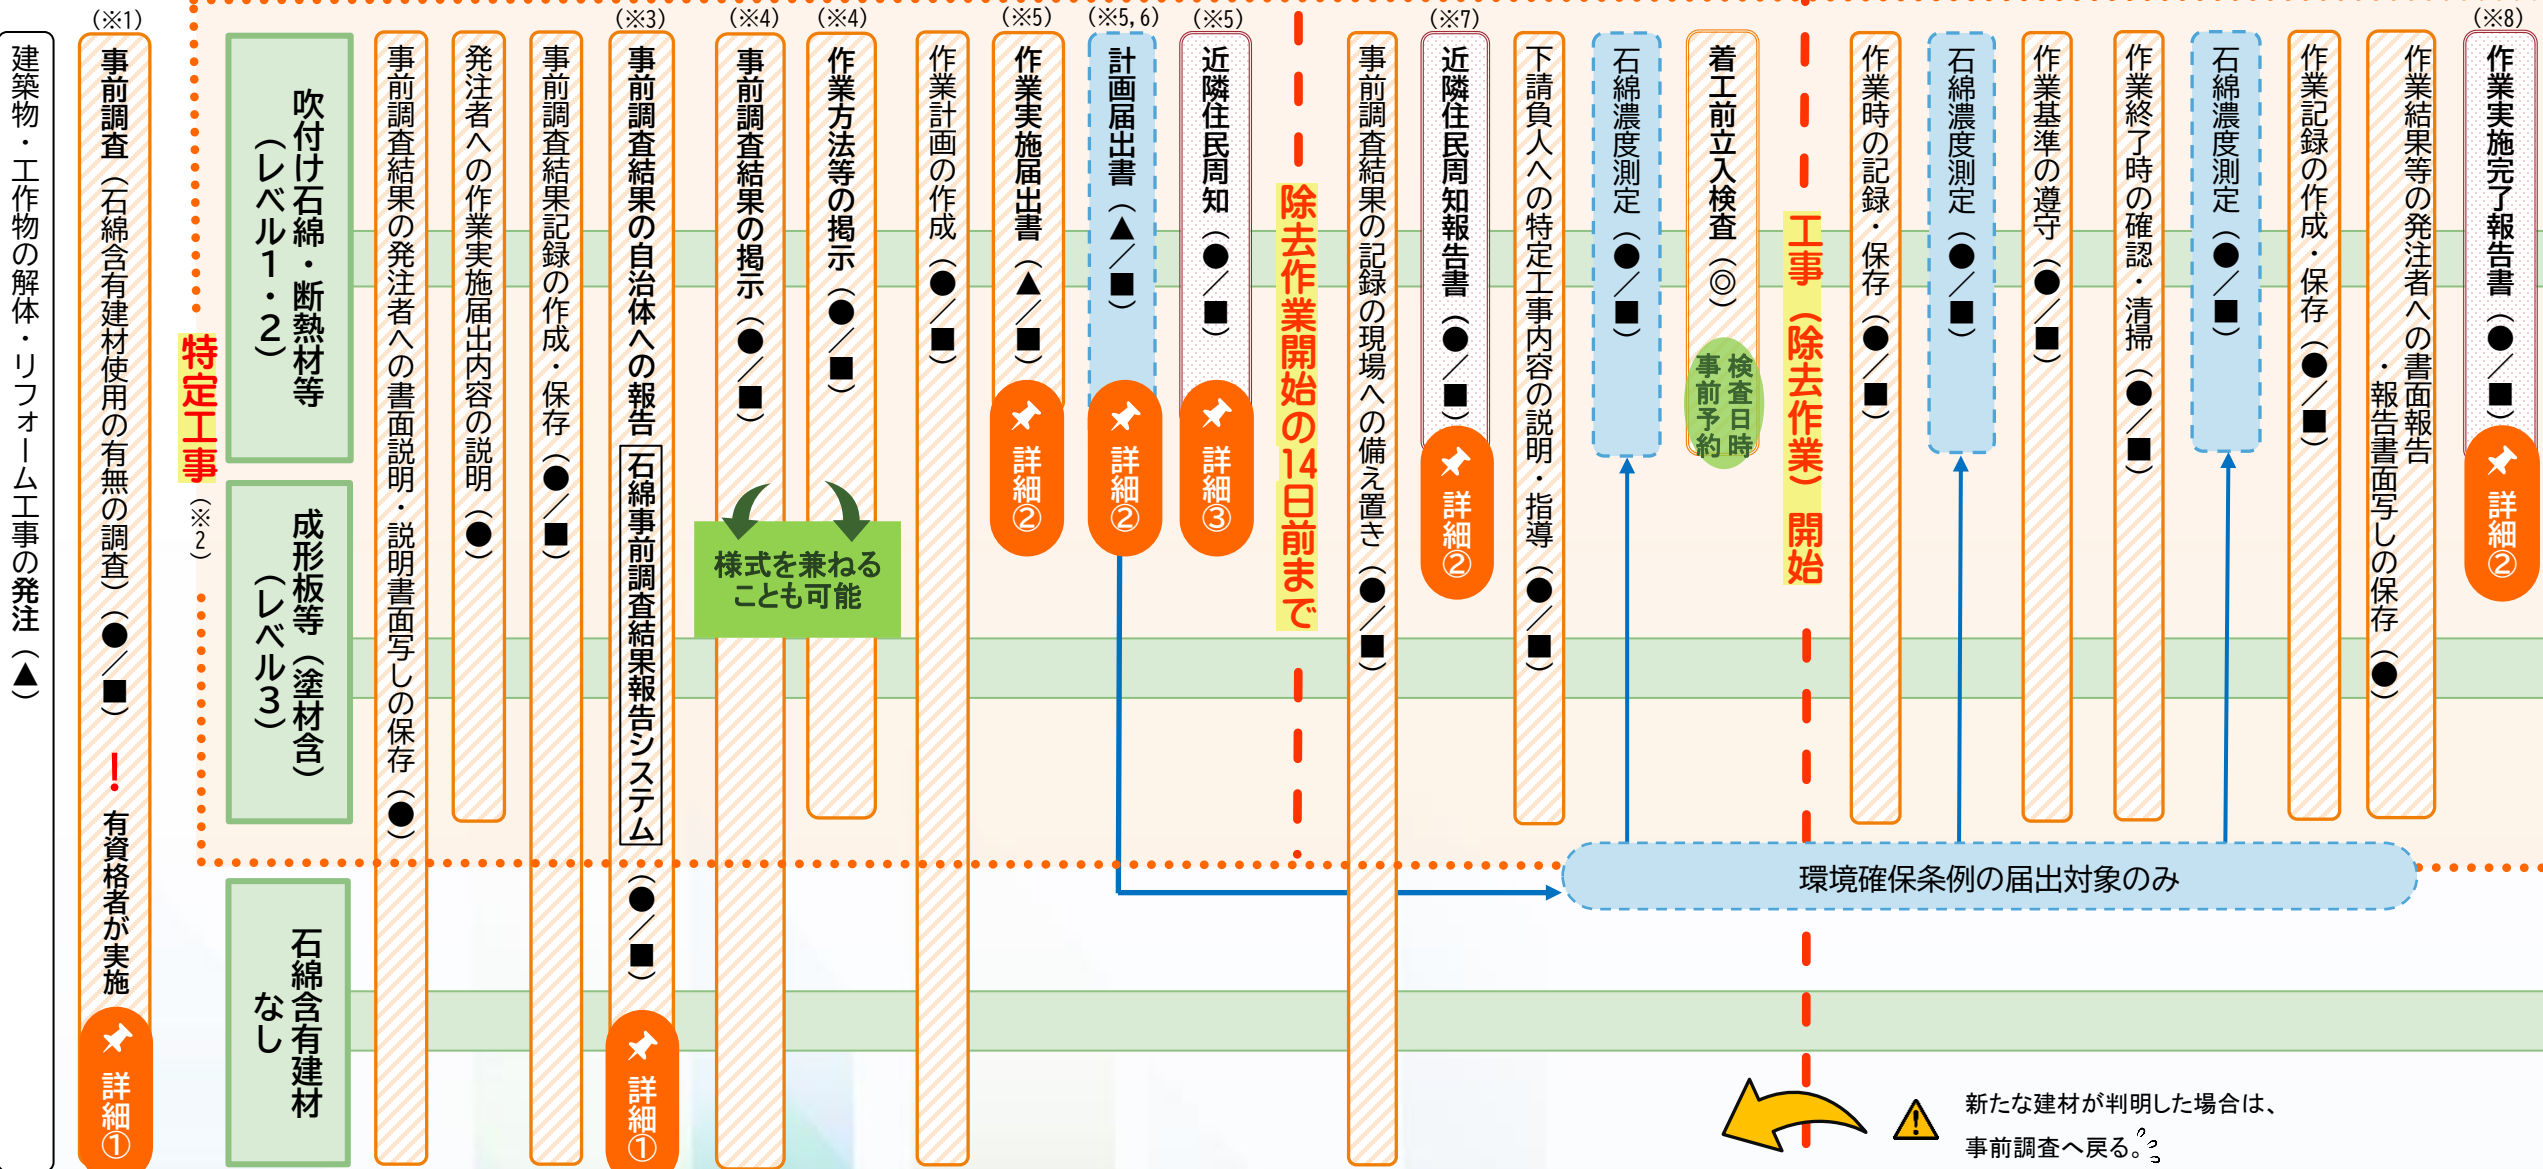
建築物・工作物の解体・リフォーム工事の発注（▲）

（※1）
事前調査（石綿含有建材使用の有無の調査）（●／■）
！有資格者が実施
詳細①

特定工事（※2）

吹付け石綿・断熱材等（レベル1・2）

成形板等（塗材含）（レベル3）

石綿含有建材なし

事前調査結果の発注者への書面説明・説明書面写しの保存（●）

発注者への作業実施届出内容の説明（●）

事前調査結果記録の作成・保存（●／■）

（※3）
事前調査結果の自治体への報告
石綿事前調査結果報告システム
（●／■）
詳細①

（※4）
事前調査結果の掲示（●／■）

（※4）
作業方法等の掲示（●／■）

様式を兼ねることも可能

作業計画の作成（●／■）

（※5）
作業実施届出書（▲／■）
詳細②

（※5, 6）
計画届出書（▲／■）
詳細②

（※5）
近隣住民周知（●／■）
詳細③

除去作業開始の14日前まで

事前調査結果の記録の現場への備え置き（●／■）

（※7）
近隣住民周知報告書（●／■）
詳細②

下請負人への特定工事内容の説明・指導（●／■）

石綿濃度測定（●／■）

着工前立入検査（◎）
検査日時事前予約

工事（除去作業）開始

作業時の記録・保存（●／■）

石綿濃度測定（●／■）

作業基準の遵守（●／■）

作業終了時の確認・清掃（●／■）

石綿濃度測定（●／■）

作業記録の作成・保存（●／■）

作業結果等の発注者への書面報告・報告書面写しの保存（●）

（※8）
作業実施完了報告書（●／■）
詳細②

環境確保条例の届出対象のみ

新たな建材が判明した場合は、事前調査へ戻る。